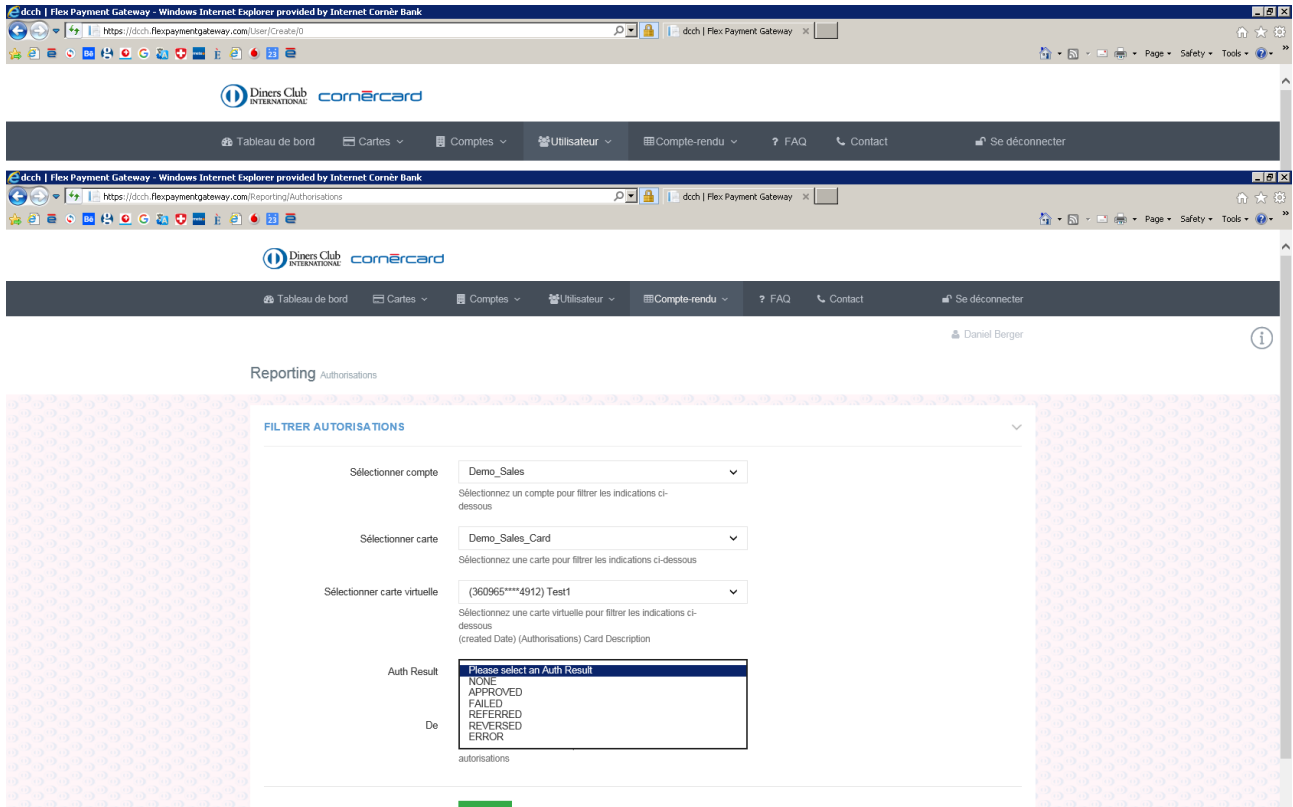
dcch | Flex Payment Gateway - Windows Internet Explorer provided by Internet Cornèr Bank

https://dcch.flexpaymentgateway.com/User/Create/0

dcch | Flex Payment Gateway

Page ▾ Safety ▾ Tools ▾

Diners Club INTERNATIONAL cornèrcard

Tableau de bord Cartes Comptes Utilisateur Compte-rendu ? FAQ Contact Se déconnecter

dcch | Flex Payment Gateway - Windows Internet Explorer provided by Internet Cornèr Bank

https://dcch.flexpaymentgateway.com/Reporting/Authorisations

dcch | Flex Payment Gateway

Page ▾ Safety ▾ Tools ▾

Diners Club INTERNATIONAL cornèrcard

Tableau de bord Cartes Comptes Utilisateur Compte-rendu ? FAQ Contact Se déconnecter

Daniel Berger

Reporting Authorisations

FILTRER AUTORISATIONS

Sélectionner compte
Demo_Sales
Sélectionnez un compte pour filtrer les indications ci-dessous

Sélectionner carte
Demo_Sales_Card
Sélectionnez une carte pour filtrer les indications ci-dessous

Sélectionner carte virtuelle
(360965****4912) Test1
Sélectionnez une carte virtuelle pour filtrer les indications ci-dessous
(created Date) (Authorisations) Card Description

Auth Result
Please select an Auth Result
NONE
APPROVED
FAILED
REFERRED
REVERSED
ERROR

De

autorisations